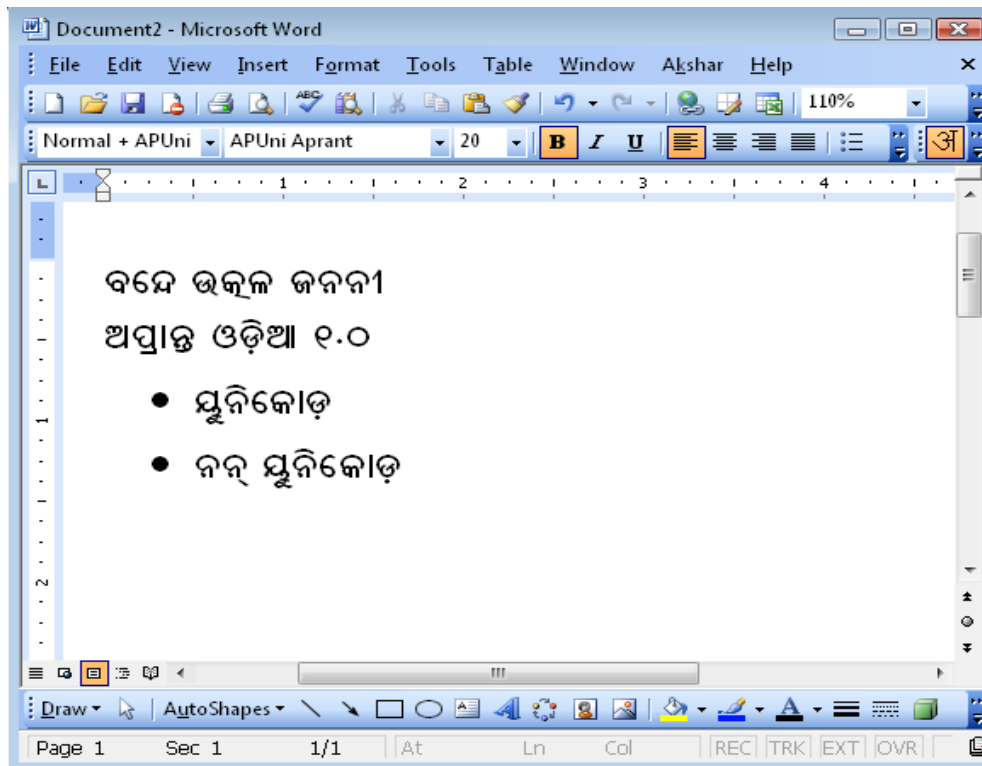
Document2 - Microsoft Word

File Edit View Insert Format Tools Table Window Akshar Help

110%

Normal + APUni APUni Aprant 20 B I U

अ

1 2 3 4

ବନ୍ଦେ ଉତ୍କଳ ଜନନୀ

ଅପ୍ରାନ୍ତ ଓଡ଼ିଆ ୧.୦

- ୟୁନିକୋଡ଼
- ନନ୍ ୟୁନିକୋଡ଼

Draw AutoShapes

Page 1 Sec 1 1/1 At Ln Col REC TRK EXT OVR